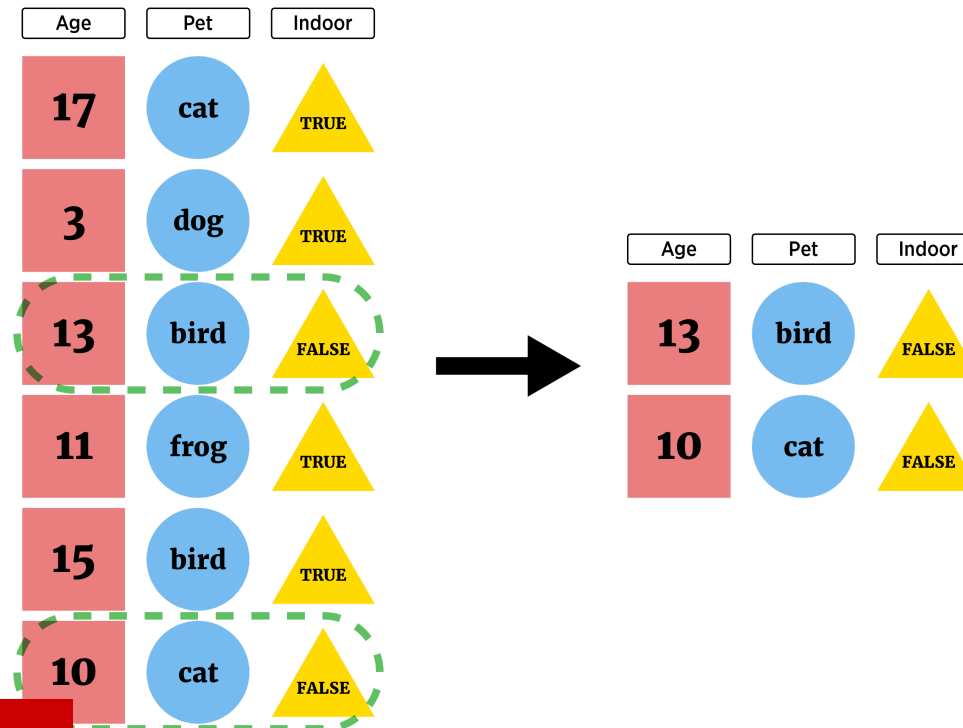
| Age | Pet | Indoor |
|---|---|---|
| 17 | cat | TRUE |
| 3 | dog | TRUE |
| 13 | bird | FALSE |
| 11 | frog | TRUE |
| 15 | bird | TRUE |
| 10 | cat | FALSE |

| Age | Pet | Indoor |
|---|---|---|
| 13 | bird | FALSE |
| 10 | cat | FALSE |